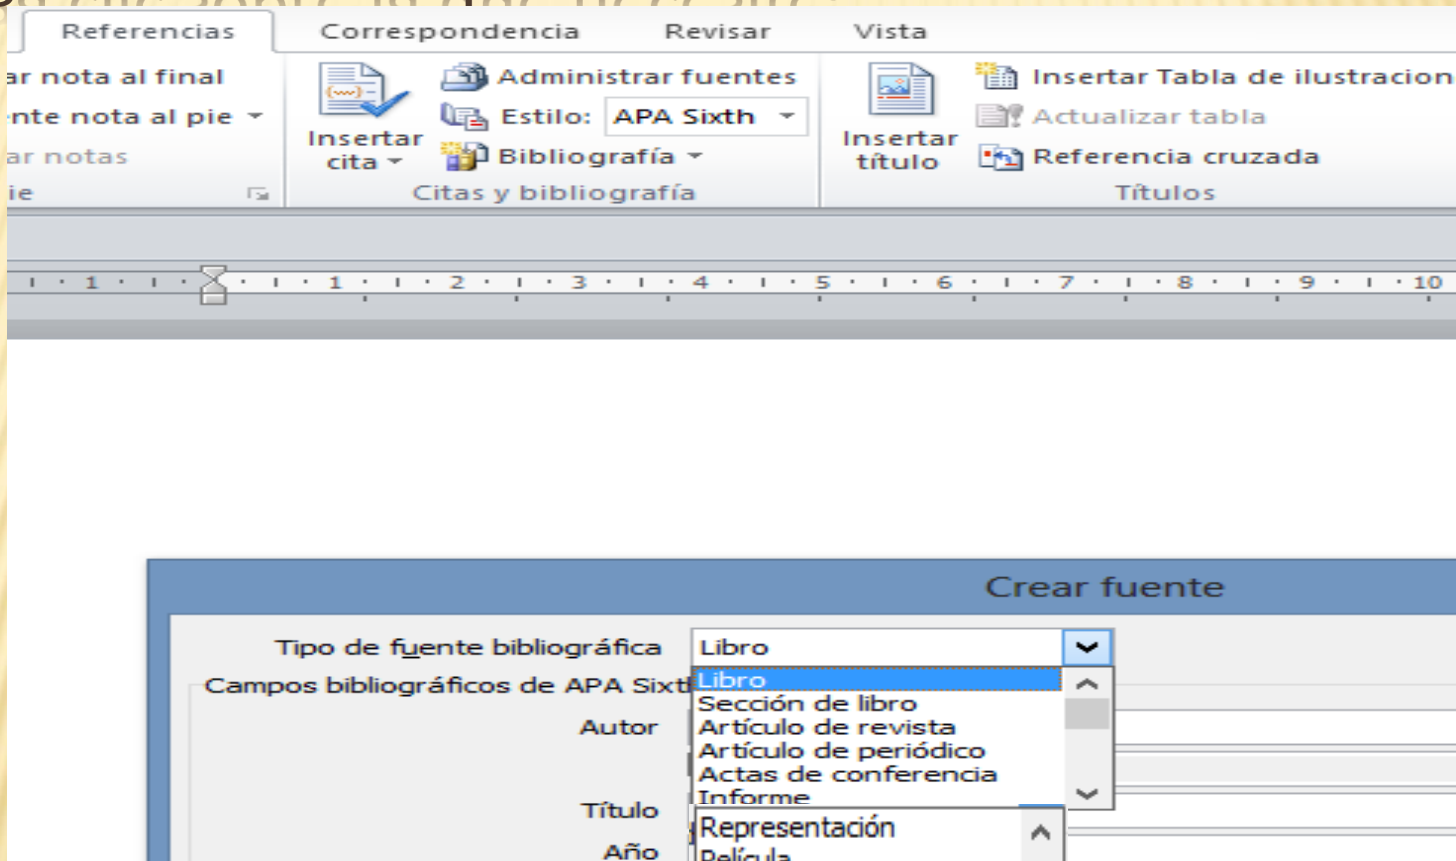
Referencias Correspondencia Revisar Vista

ar nota al final
nte nota al pie
ar notas
ie

Insertar cita
Administrar fuentes
Estilo: APA Sixth
Bibliografía
Citas y bibliografía

Insertar título
Insertar Tabla de ilustracion
Actualizar tabla
Referencia cruzada
Títulos

1 · 1 · 2 · 3 · 4 · 5 · 6 · 7 · 8 · 9 · 10

Crear fuente

Tipo de fuente bibliográfica Libro
Campos bibliográficos de APA Sixt
Autor
Título
Año

Libro
Sección de libro
Artículo de revista
Artículo de periódico
Actas de conferencia
Informe

Representación
Película